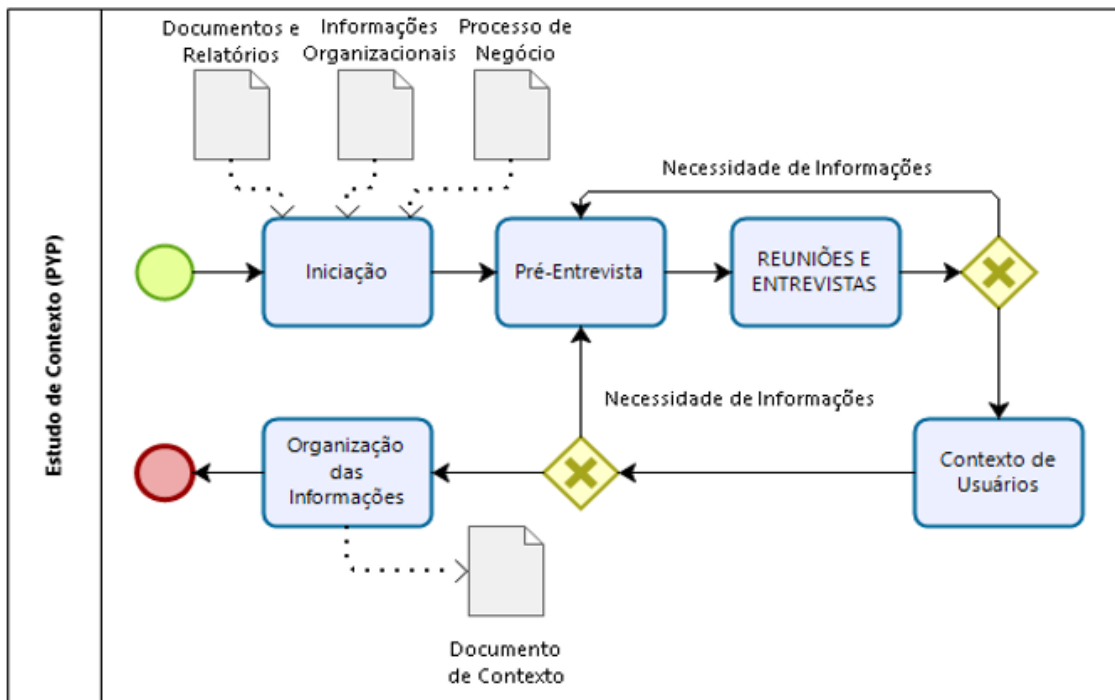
Estudo de Contexto (PYP)

Documentos e Relatórios

Informações Organizacionais

Processo de Negócio

Necessidade de Informações

Iniciação

Pré-Entrevista

REUNIÕES E ENTREVISTAS

Necessidade de Informações

Organização das Informações

Contexto de Usuários

Documento de Contexto